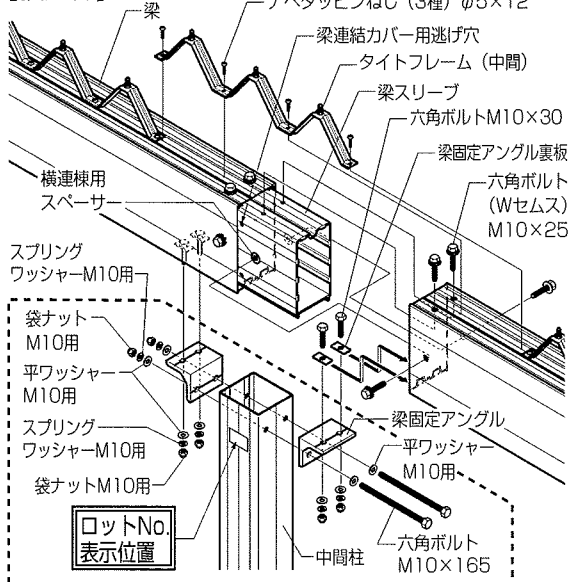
梁
ナベタッピンねじ（3種）φ5×12
梁連結カバー用逃げ穴
タイトフレーム（中間）
梁スリーブ
六角ボルトM10×30
梁固定アングル裏板
横連棟用
スペーサー
六角ボルト
（Wセムス）
M10×25
スプリング
ワッシャーM10用
袋ナット
M10用
平ワッシャー
M10用
スプリング
ワッシャーM10用
袋ナットM10用
梁固定アングル
平ワッシャー
M10用
ロットNo.
表示位置
六角ボルト
M10×165
中間柱